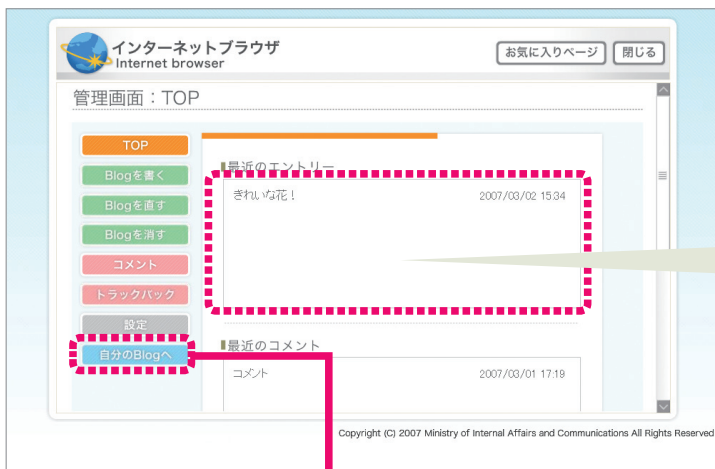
インターネットブラウザ
Internet browser

お気に入りページ　閉じる

管理画面：TOP

TOP
Blogを書く
Blogを直す
Blogを消す
コメント
トラックバック
設定
自分のBlogへ

最近のエントリー

きれいな花！　2007/03/02 15:34

最近のコメント

コメント　2007/03/01 17:19

Copyright (C) 2007 Ministry of Internal Affairs and Communications All Rights Reserved